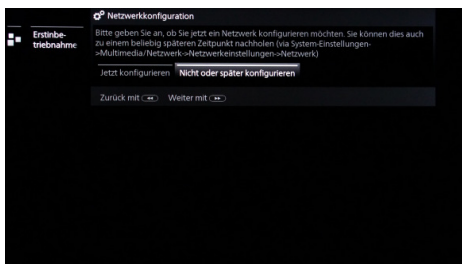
Erstinbetriebnahme

Netzwerkkonfiguration

Bitte geben Sie an, ob Sie jetzt ein Netzwerk konfigurieren möchten. Sie können dies auch zu einem beliebig späteren Zeitpunkt nachholen (via System-Einstellungen->Multimedia/Netzwerk->Netzwerkeinstellungen->Netzwerk)

Jetzt konfigurieren

Nicht oder später konfigurieren

Zurück mit

Weiter mit